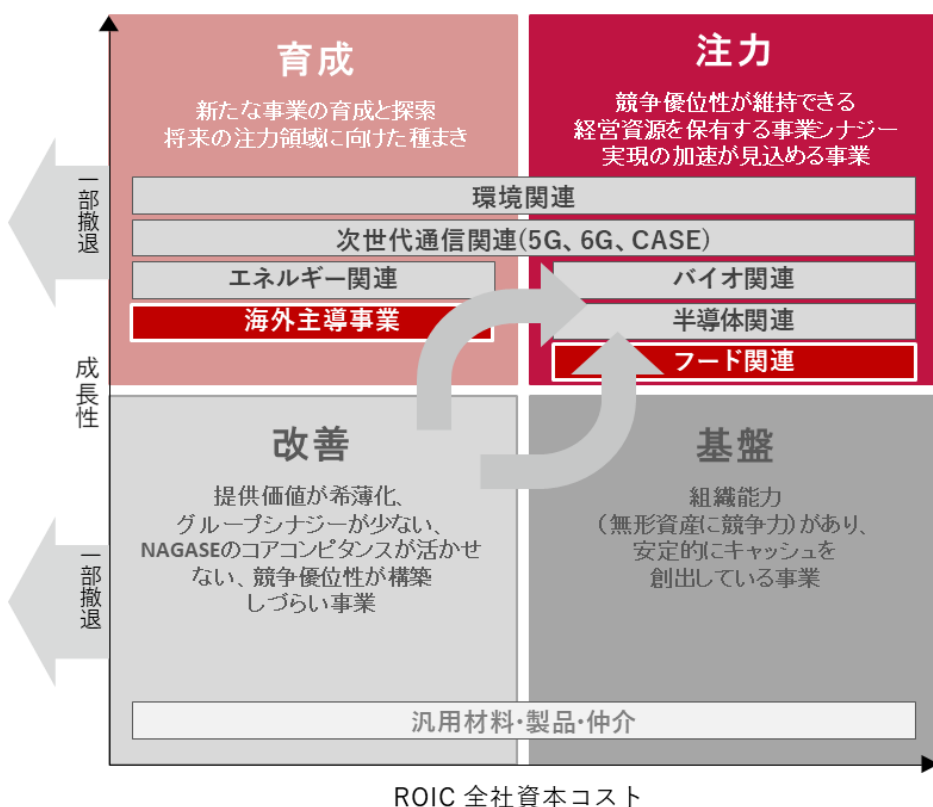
育成

新たな事業の育成と探索
将来の注力領域に向けた種まき

注力

競争優位性が維持できる
経営資源を保有する事業シナジー
実現の加速が見込める事業

一部撤退

環境関連

次世代通信関連(5G、6G、CASE)

エネルギー関連

バイオ関連

海外主導事業

半導体関連

フード関連

成長性

改善

提供価値が希薄化、
グループシナジーが少ない、
NAGASEのコアコンピタンスが活かせない、競争優位性が構築しづらい事業

基盤

組織能力
(無形資産に競争力)があり、
安定的にキャッシュを
創出している事業

一部撤退

汎用材料・製品・仲介

ROIC 全社資本コスト